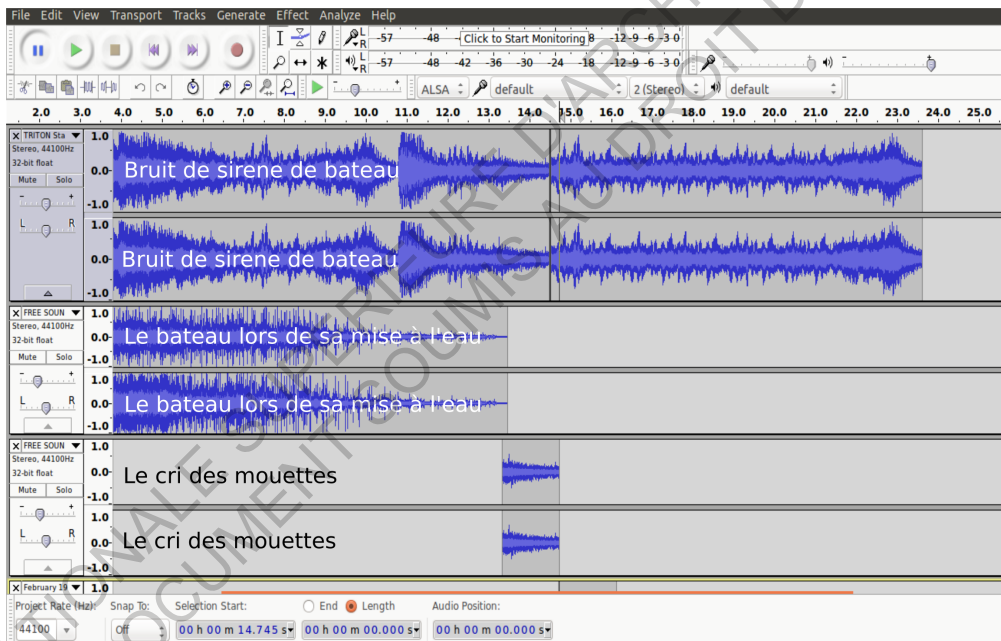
File Edit View Transport Tracks Generate Effect Analyze Help

-57 -48 Click to Start Monitoring 8 -12 -9 -6 -3 0
-57 -48 -42 -36 -30 -24 -18 -12 -9 -6 -3 0

ALSA default 2 (Stereo) default

2.0 3.0 4.0 5.0 6.0 7.0 8.0 9.0 10.0 11.0 12.0 13.0 14.0 15.0 16.0 17.0 18.0 19.0 20.0 21.0 22.0 23.0 24.0 25.0

TRITON Sta
Stereo, 44100Hz
32-bit float
Mute Solo
L R
1.0
0.0-
-1.0
Bruit de sirene de bateau
1.0
0.0-
-1.0
Bruit de sirene de bateau

FREE SOUN
Stereo, 44100Hz
32-bit float
Mute Solo
L R
1.0
0.0-
-1.0
Le bateau lors de sa mise à l'eau
1.0
0.0-
-1.0
Le bateau lors de sa mise à l'eau

FREE SOUN
Stereo, 44100Hz
32-bit float
Mute Solo
L R
1.0
0.0-
-1.0
Le cri des mouettes
1.0
0.0-
-1.0
Le cri des mouettes

February 19
1.0

Project Rate (Hz): Snap To: Selection Start: End Length Audio Position:
44100 Off 00 h 00 m 14.745 s 00 h 00 m 00.000 s 00 h 00 m 00.000 s

DOCUMENT SOUMIS AU DROIT D'AUTEUR NATIONALE SUPÉRIEURE D'ARCHI